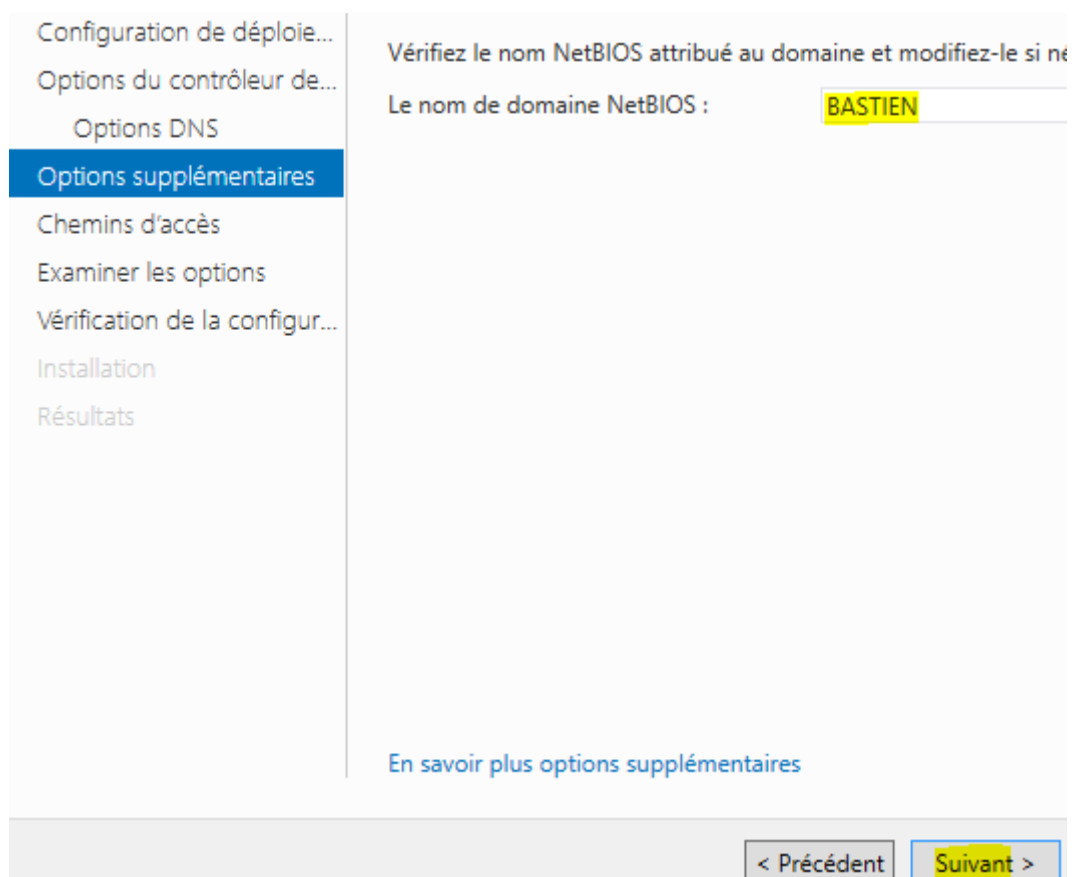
Configuration de déploie...
Options du contrôleur de...
Options DNS
Options supplémentaires
Chemins d'accès
Examiner les options
Vérification de la configur...
Installation
Résultats

Vérifiez le nom NetBIOS attribué au domaine et modifiez-le si né

Le nom de domaine NetBIOS : BASTIEN

En savoir plus options supplémentaires

< Précédent
Suivant >